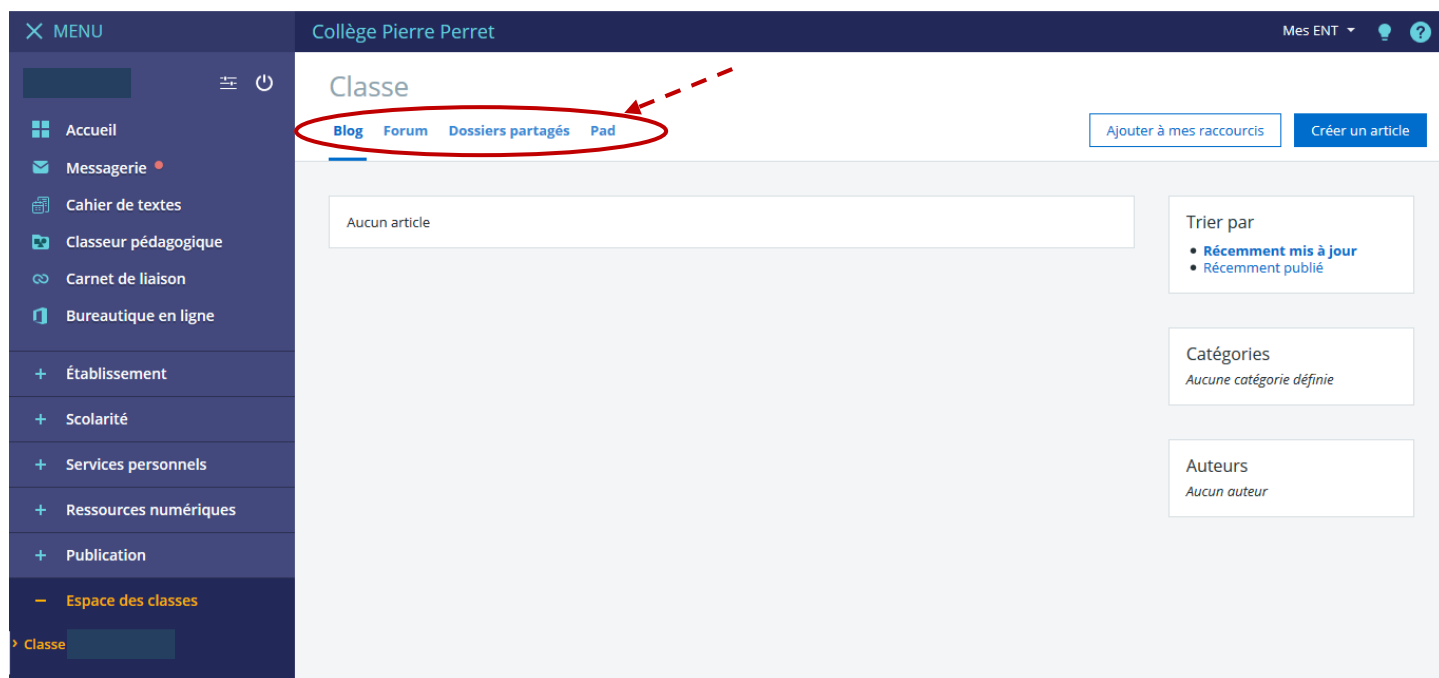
MENU

Collège Pierre Perret

Mes ENT

Accueil
Messagerie
Cahier de textes
Classeur pédagogique
Carnet de liaison
Bureautique en ligne

+ Établissement
+ Scolarité
+ Services personnels
+ Ressources numériques
+ Publication
– Espace des classes

Classe

Classe

Blog Forum Dossiers partagés Pad

Ajouter à mes raccourcis

Créer un article

Aucun article

Trier par
- Récemment mis à jour
- Récemment publié

Catégories
Aucune catégorie définie

Auteurs
Aucun auteur